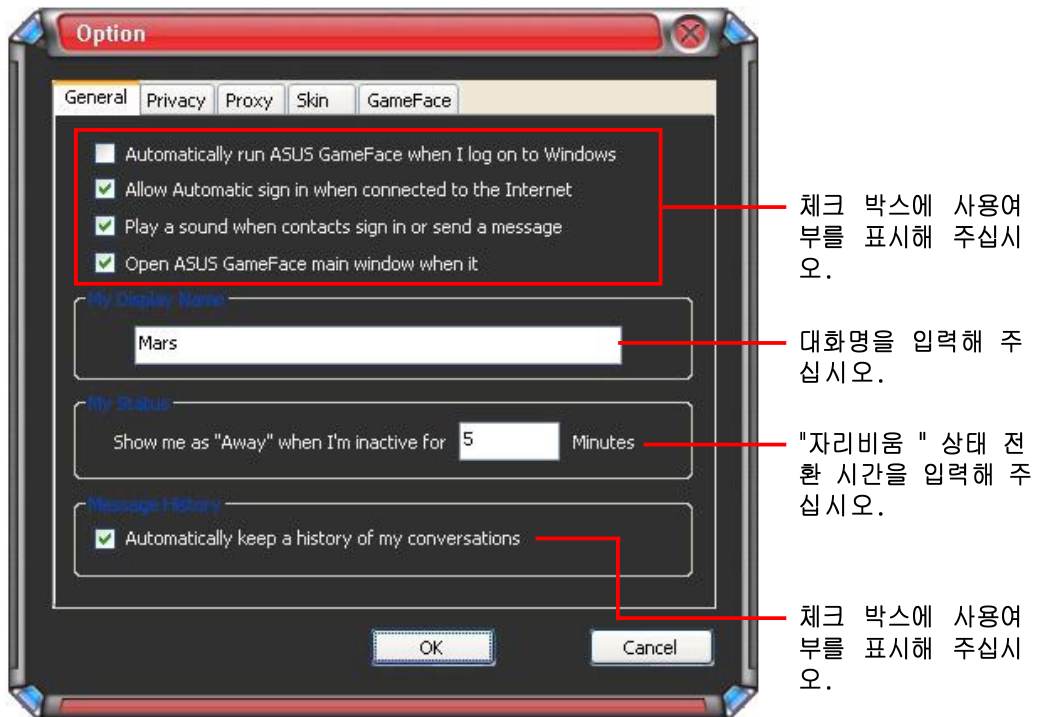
Option

General | Privacy | Proxy | Skin | GameFace

Automatically run ASUS GameFace when I log on to Windows
Allow Automatic sign in when connected to the Internet
Play a sound when contacts sign in or send a message
Open ASUS GameFace main window when it

체크 박스에 사용여부를 표시해 주십시오.

My Display Name
Mars

대화명을 입력해 주십시오.

My Status
Show me as "Away" when I'm inactive for 5 Minutes

"자리비움 " 상태 전환 시간을 입력해 주십시오.

Message History
Automatically keep a history of my conversations

체크 박스에 사용여부를 표시해 주십시오.

OK
Cancel